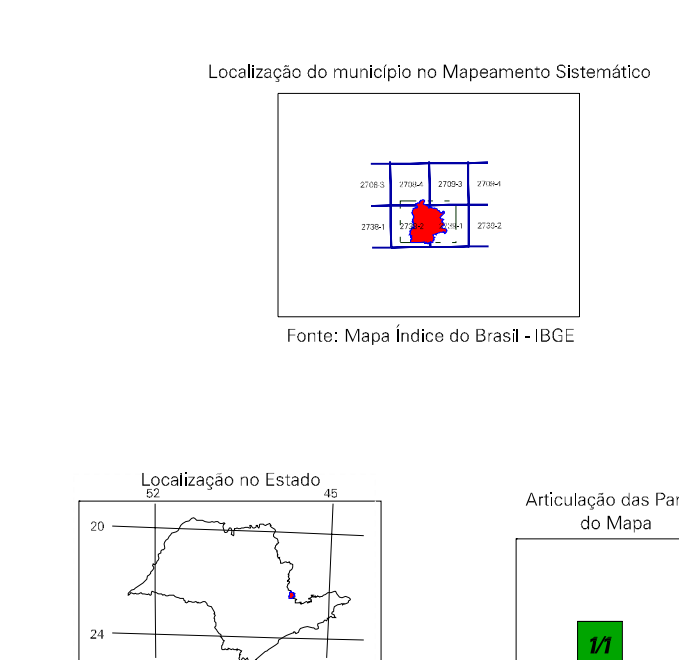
Localização do município no Mapeamento Sistemático

2708-3
2708-4
2709-3
2709-4
2738-1
2738-2
2739-1
2739-2

Fonte: Mapa Índice do Brasil - IBGE

Localização no Estado

52
45
20
24

Articulação das Par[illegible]
do Mapa

1/1